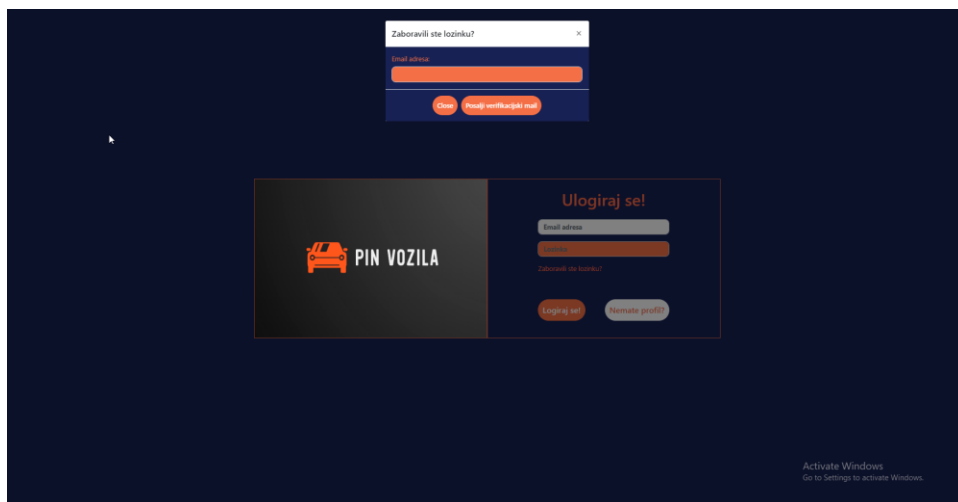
Zaboravili ste lozinku?
×
Email adresa:
Close
Posalji verifikacijski mail

PIN VOZILA

Ulogiraj se!
Email adresa
Lozinka
Zaboravili ste lozinku?
Logiraj se!
Nemate profil?

Activate Windows
Go to Settings to activate Windows.